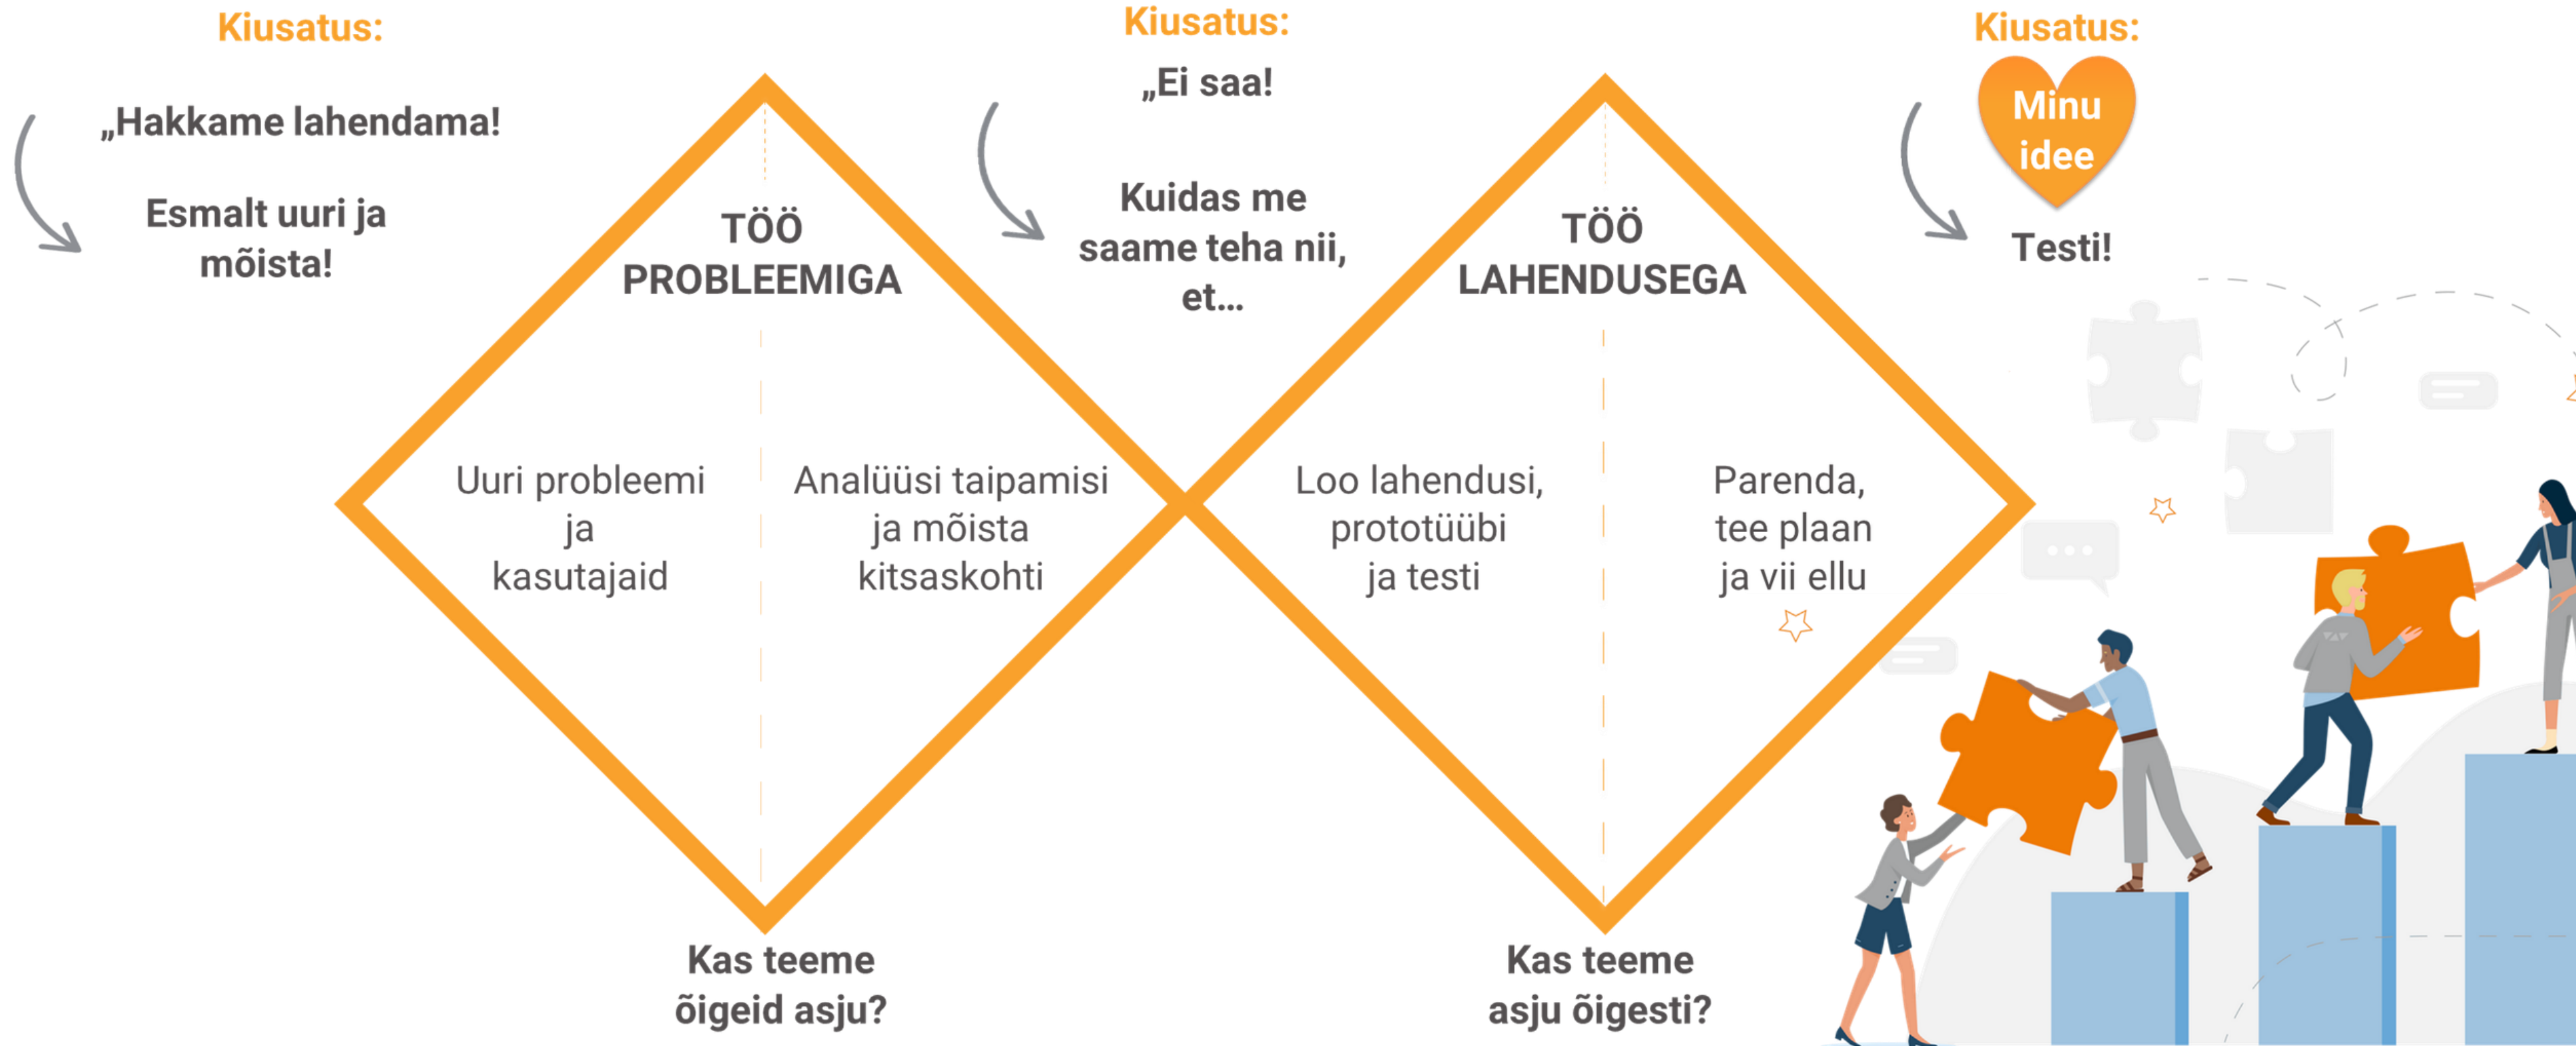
Kiusatus:

„Hakkame lahendama!

Esmalt uuri ja mõista!

TÖÖ PROBLEEMIGA

Uuri probleemi ja kasutajaid

Analüüsi taipamisi ja mõista kitsaskohti

Kas teeme õigeid asju?

Kiusatus:

„Ei saa!

Kuidas me saame teha nii, et...

TÖÖ LAHENDUSEGA

Loo lahendusi, prototüübi ja testi

Parenda, tee plaan ja vii ellu

Kas teeme asju õigesti?

Kiusatus:

Minu idee

Testi!